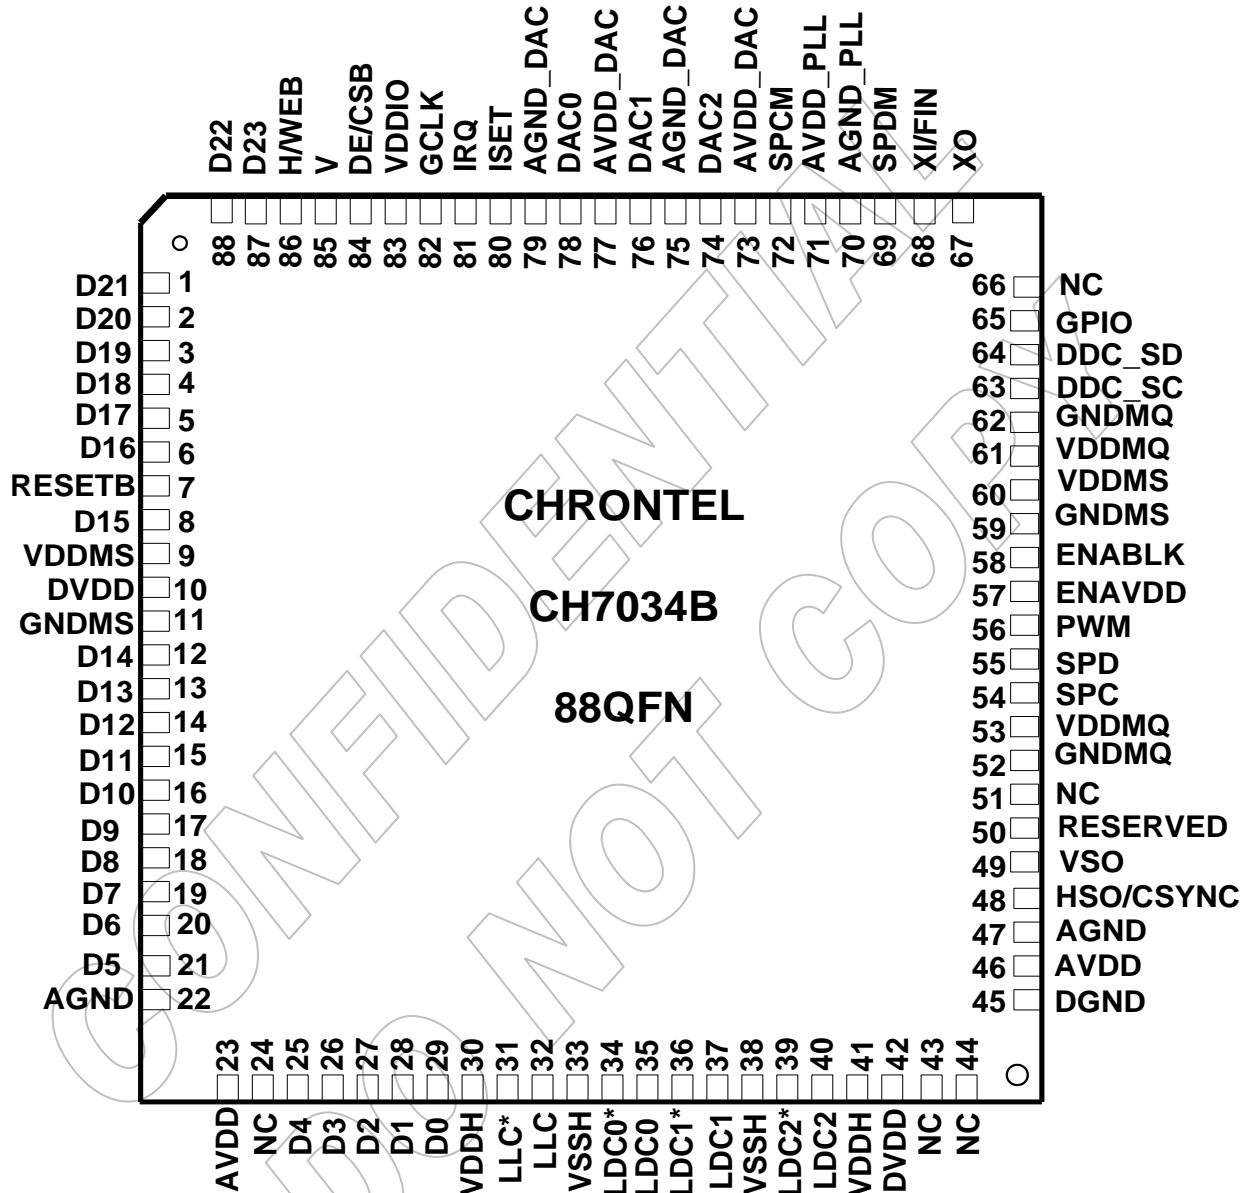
D22 D23 H/WEB V DE/CSB VDDIO GCLK IRQ ISET AGND_DAC DAC0 AVDD_DAC DAC1 AGND_DAC DAC2 AVDD_DAC SPCM AVDD_PLL AGND_PLL SPDM XI/FIN XO

88 87 86 85 84 83 82 81 80 79 78 77 76 75 74 73 72 71 70 69 68 67

D21 1
D20 2
D19 3
D18 4
D17 5
D16 6
RESETB 7
D15 8
VDDMS 9
DVDD 10
GNDMS 11
D14 12
D13 13
D12 14
D11 15
D10 16
D9 17
D8 18
D7 19
D6 20
D5 21
AGND 22

CHRONTEL

CH7034B

88QFN

66 NC
65 GPIO
64 DDC_SD
63 DDC_SC
62 GNDMQ
61 VDDMQ
60 VDDMS
59 GNDMS
58 ENABLK
57 ENAVDD
56 PWM
55 SPD
54 SPC
53 VDDMQ
52 GNDMQ
51 NC
50 RESERVED
49 VSO
48 HSO/CSYNC
47 AGND
46 AVDD
45 DGND

23 24 25 26 27 28 29 30 31 32 33 34 35 36 37 38 39 40 41 42 43 44

AVDD NC D4 D3 D2 D1 D0 VDDH LLC* LLC VSSH LDC0* LDC0 LDC1* LDC1 VSSH LDC2* LDC2 VDDH DVDD NC NC

CONFIDENTIAL
DO NOT COPY